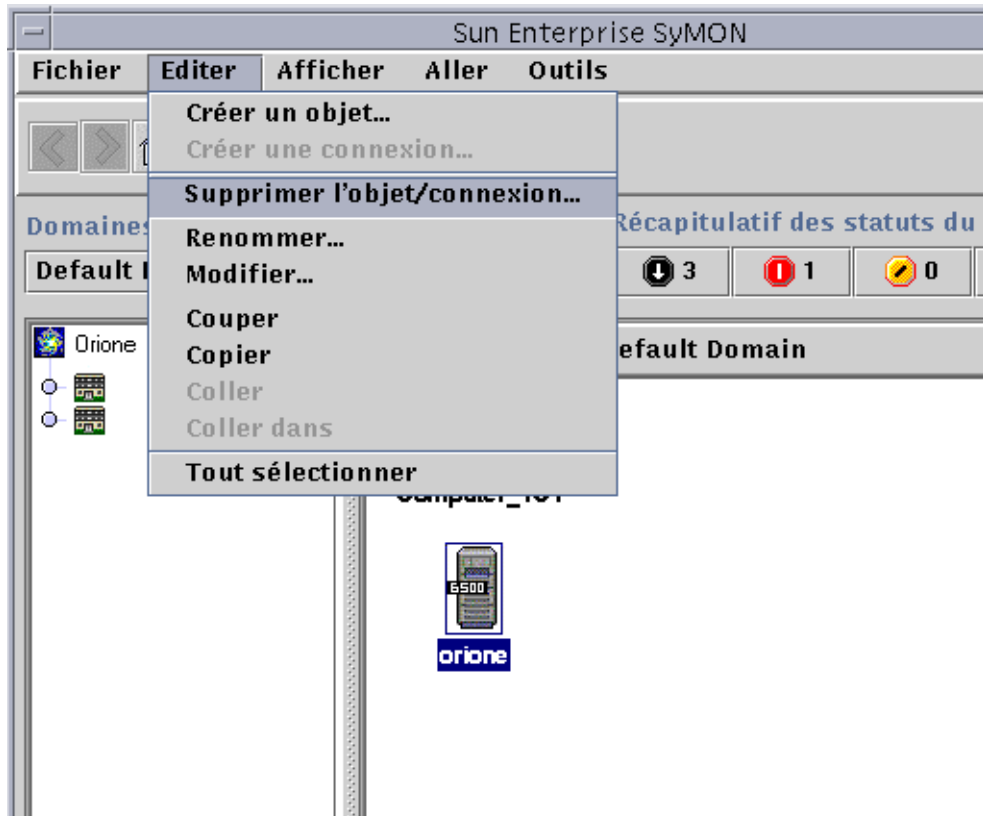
Sun Enterprise SyMON

Fichier Editer Afficher Aller Outils

Créer un objet...
Créer une connexion...
Supprimer l'objet/connexion...
Renommer...
Modifier...
Couper
Copier
Coller
Coller dans
Tout sélectionner

Domaines

Default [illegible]

Récapitulatif des statuts du

3

1

0

Orione

efault Domain

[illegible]

6500

orione